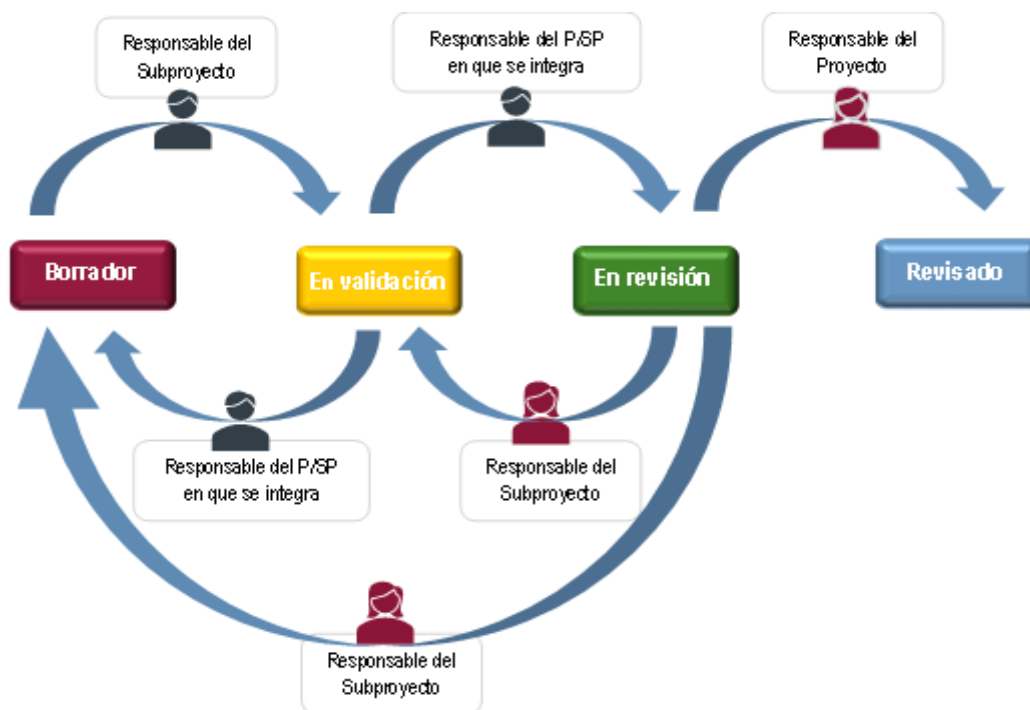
Responsable del Subproyecto

Responsable del P/SP en que se integra

Responsable del Proyecto

Borrador

En validación

En revisión

Revisado

Responsable del P/SP en que se integra

Responsable del Subproyecto

Responsable del Subproyecto